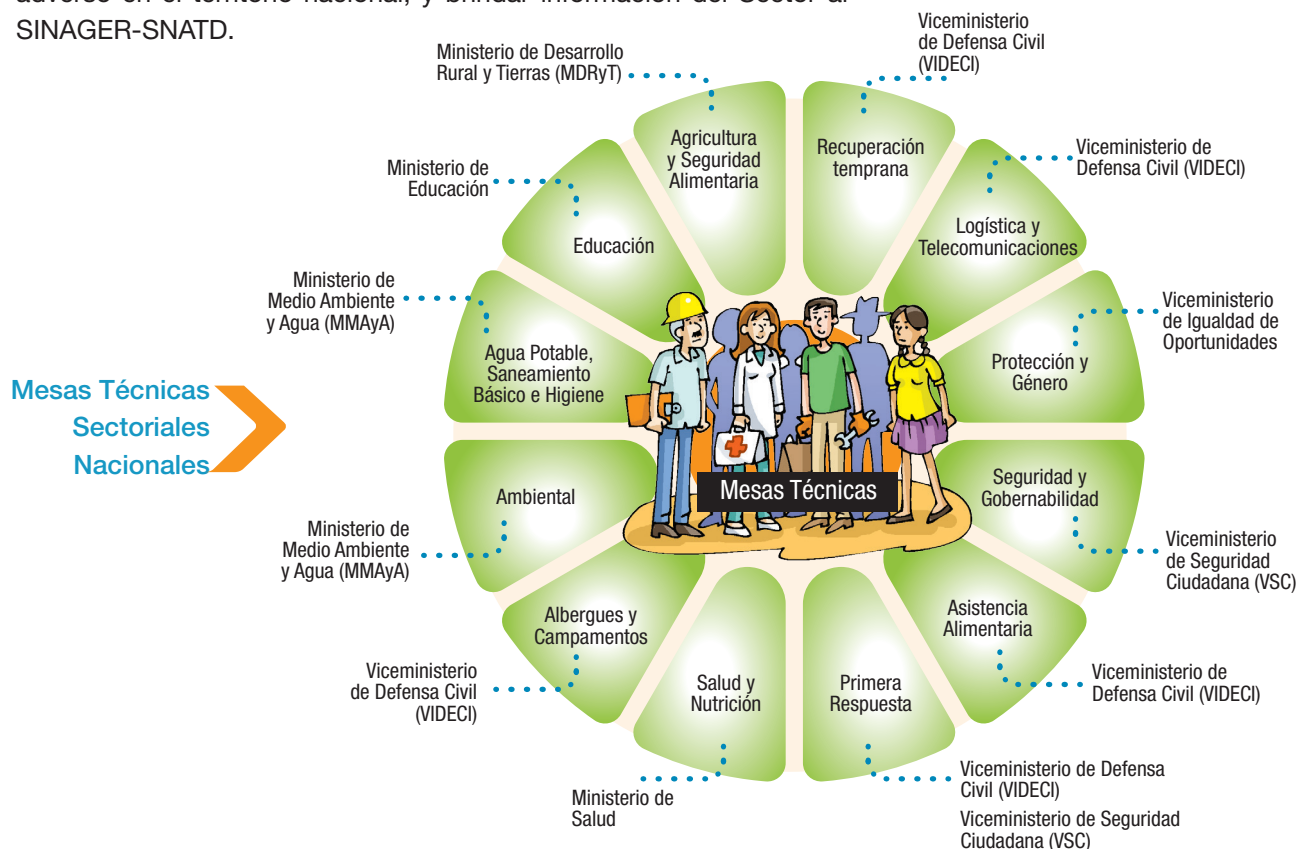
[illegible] en el territorio nacional, y brindar información del Sector al SINAGER-SNATD.

Mesas Técnicas Sectoriales Nacionales

Ministerio de Desarrollo Rural y Tierras (MDRyT)

Agricultura y Seguridad Alimentaria

Viceministerio de Defensa Civil (VIDECI)

Recuperación temprana

Viceministerio de Defensa Civil (VIDECI)

Logística y Telecomunicaciones

Viceministerio de Igualdad de Oportunidades

Protección y Género

Seguridad y Gobernabilidad

Viceministerio de Seguridad Ciudadana (VSC)

Asistencia Alimentaria

Viceministerio de Defensa Civil (VIDECI)

Primera Respuesta

Viceministerio de Defensa Civil (VIDECI)

Viceministerio de Seguridad Ciudadana (VSC)

Salud y Nutrición

Ministerio de Salud

Albergues y Campamentos

Viceministerio de Defensa Civil (VIDECI)

Ambiental

Ministerio de Medio Ambiente y Agua (MMAyA)

Agua Potable, Saneamiento Básico e Higiene

Ministerio de Medio Ambiente y Agua (MMAyA)

Educación

Ministerio de Educación

Mesas Técnicas